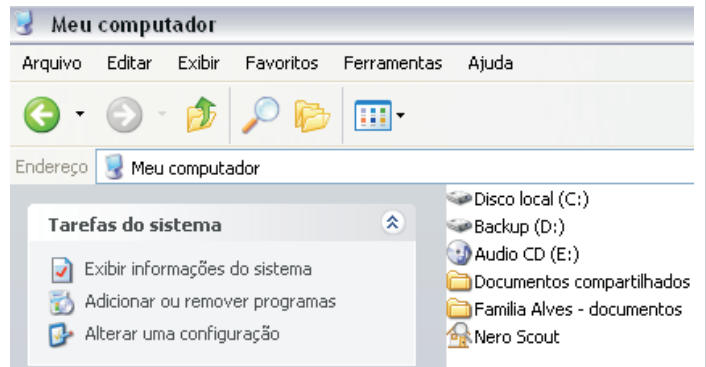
Meu computador

Arquivo Editar Exibir Favoritos Ferramentas Ajuda

Endereço Meu computador

Tarefas do sistema

Exibir informações do sistema
Adicionar ou remover programas
Alterar uma configuração

Disco local (C:)
Backup (D:)
Audio CD (E:)
Documentos compartilhados
Familia Alves - documentos
Nero Scout